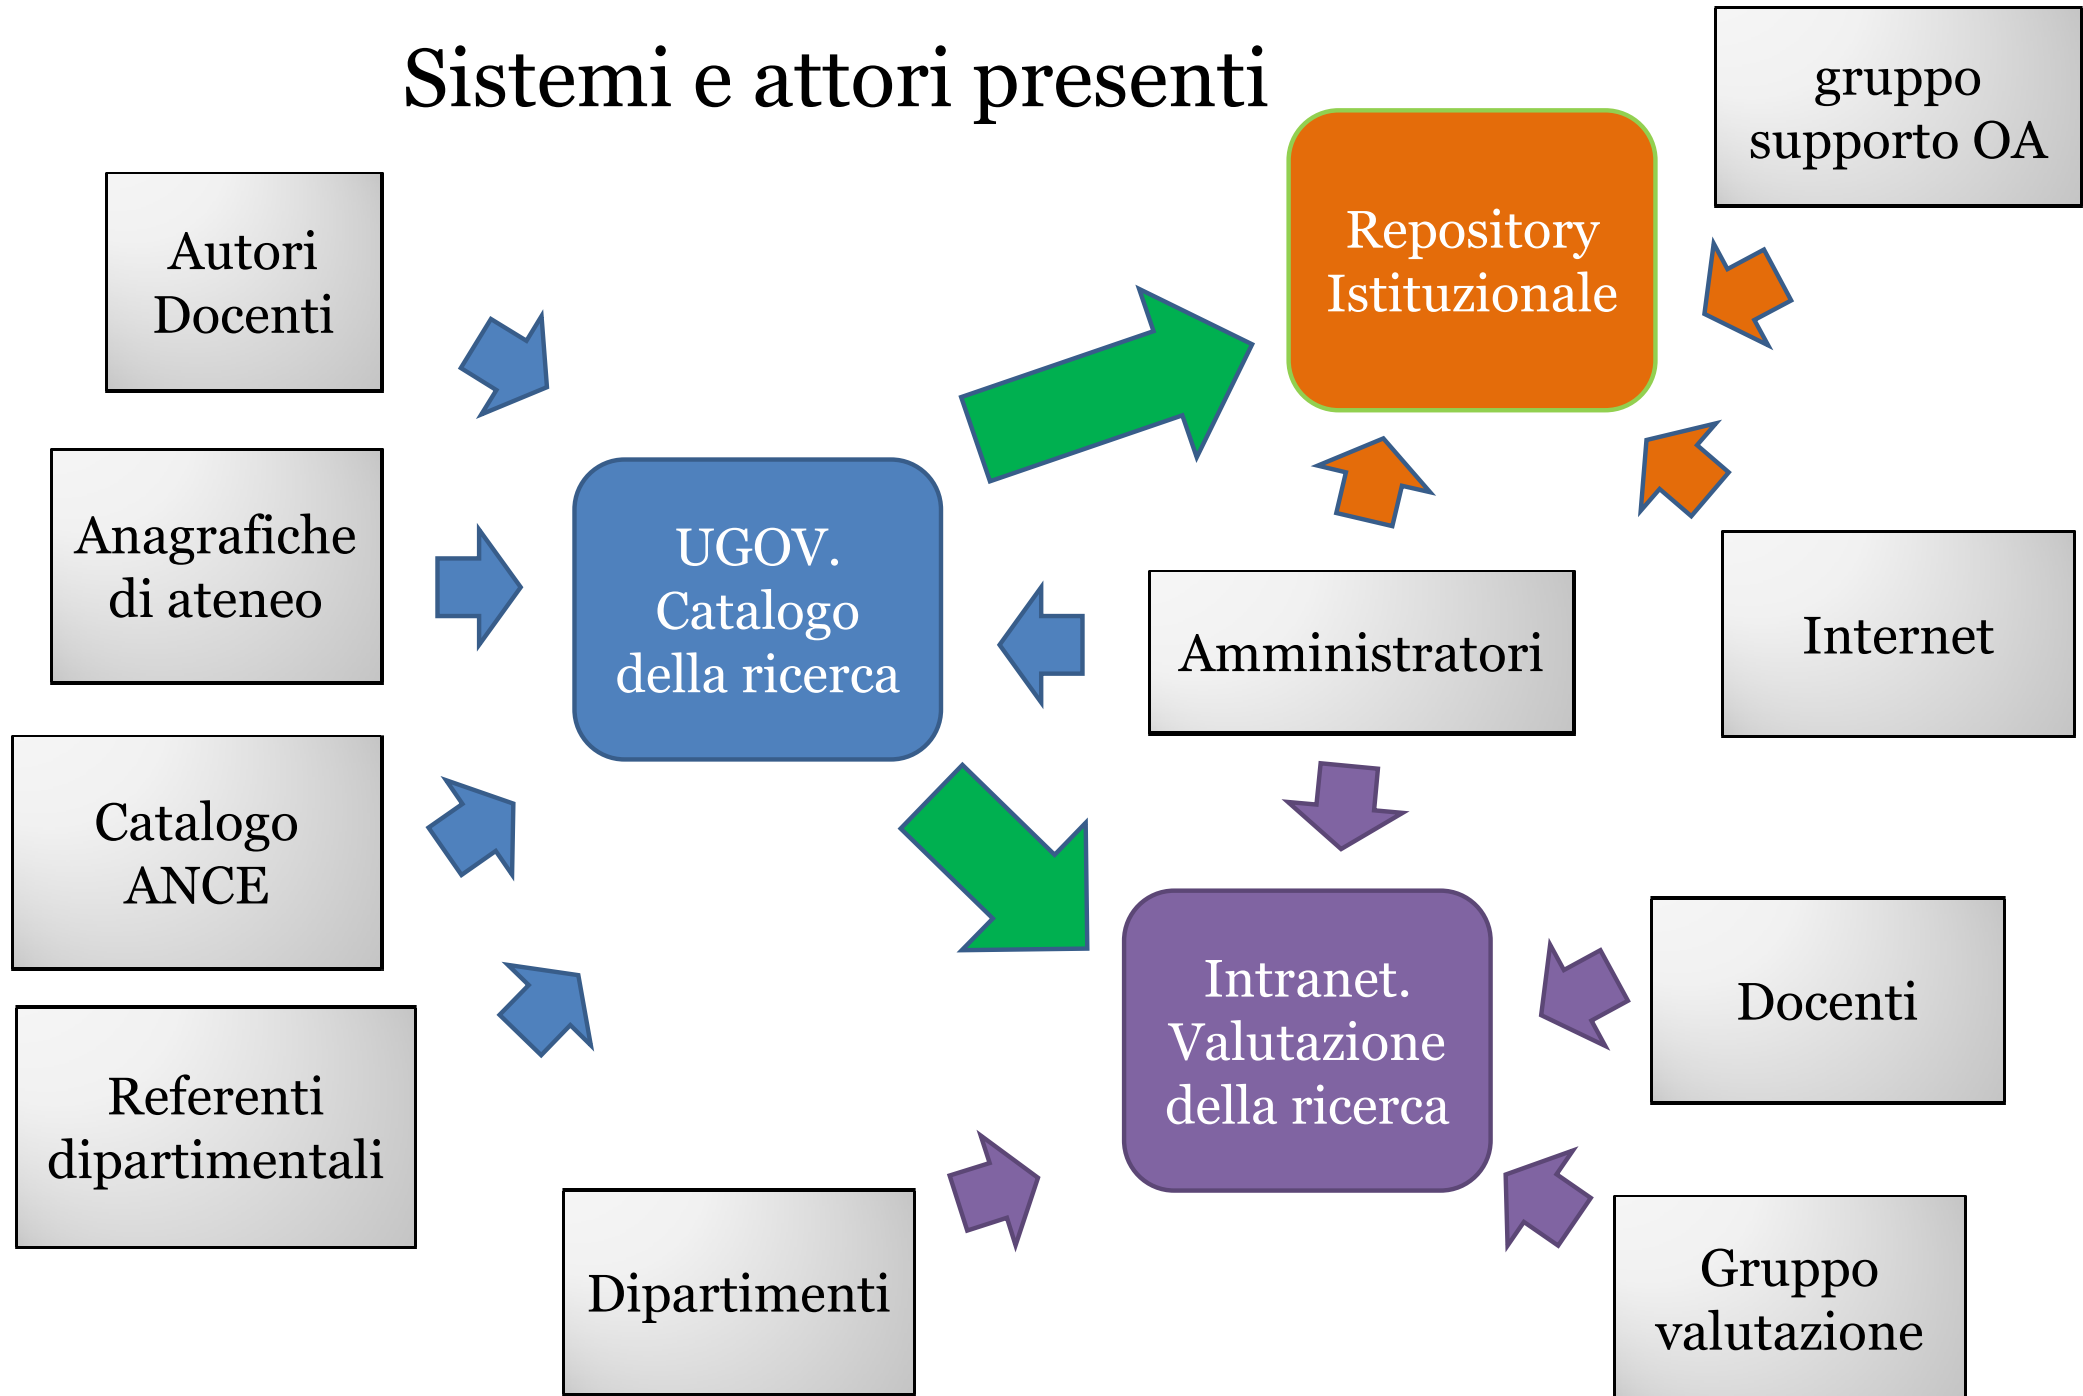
Sistemi e attori presenti

gruppo supporto OA

Repository Istituzionale

Autori Docenti

Anagrafiche di ateneo

UGOV. Catalogo della ricerca

Amministratori

Internet

Catalogo ANCE

Intranet. Valutazione della ricerca

Docenti

Referenti dipartimentali

Dipartimenti

Gruppo valutazione